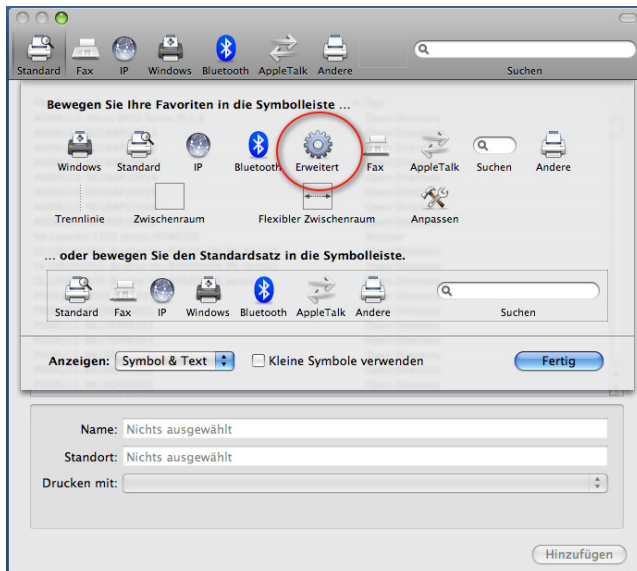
Standard Fax IP Windows Bluetooth AppleTalk Andere

Suchen

Bewegen Sie Ihre Favoriten in die Symbolleiste ...

Windows Standard IP Bluetooth Erweitert Fax AppleTalk Suchen Andere

Trennlinie Zwischenraum Flexibler Zwischenraum Anpassen

... oder bewegen Sie den Standardsatz in die Symbolleiste.

Standard Fax IP Windows Bluetooth AppleTalk Andere Suchen

Anzeigen: Symbol & Text

Kleine Symbole verwenden

Fertig

Name: Nichts ausgewählt

Standort: Nichts ausgewählt

Drucken mit:

Hinzufügen